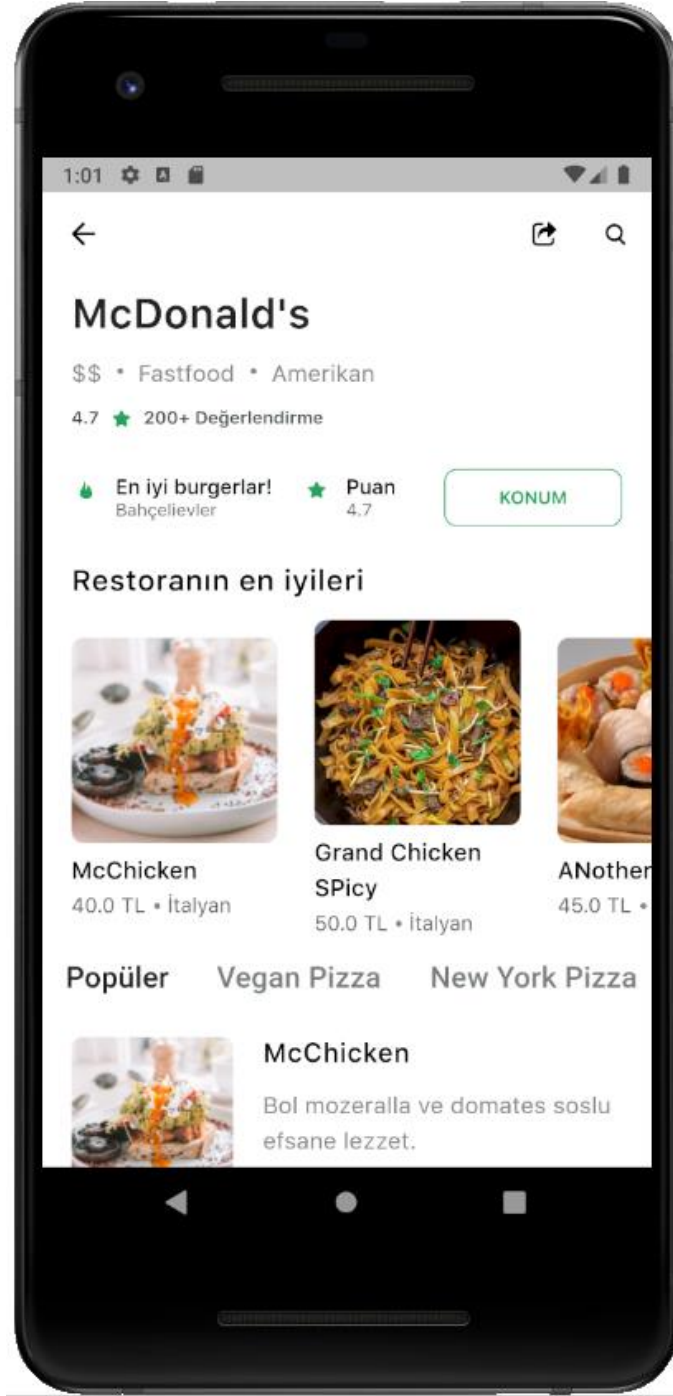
1:01

McDonald's

$$ • Fastfood • Amerikan

4.7 ★ 200+ Değerlendirme

En iyi burgerlar!
Bahçelievler

★ Puan
4.7

KONUM

Restoranın en iyileri

McChicken
40.0 TL • İtalyan

Grand Chicken SPicy
50.0 TL • İtalyan

ANother
45.0 TL •

Popüler Vegan Pizza New York Pizza

McChicken
Bol mozeralla ve domates soslu efsane lezzet.